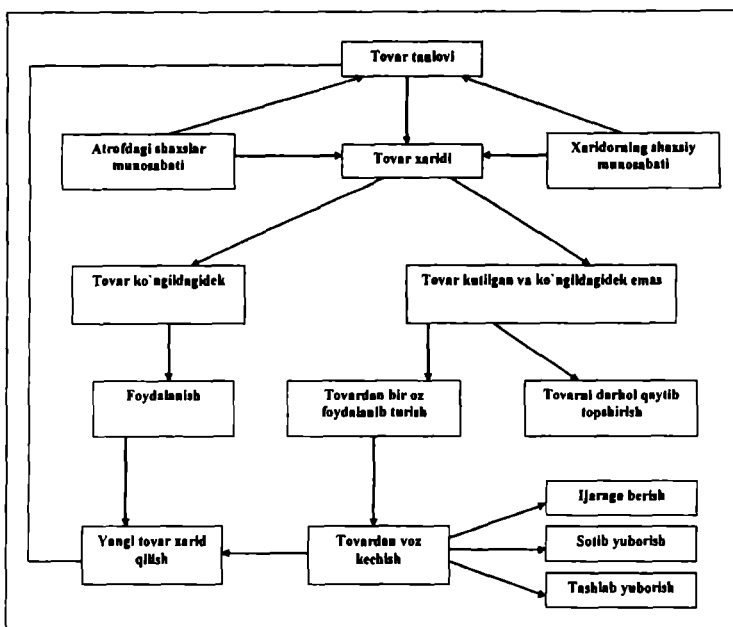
Tovar tanlovi

Atrofdagi shaxslar munosabati

Tovar xaridi

Xaridorning shaxsiy munosabati

Tovar ko`ngildagidek

Tovar kutilgan va ko`ngildagidek emas

Foydalanish

Tovardan bir oz foydalanib turish

Tovarni darhol qaytib topshirish

Ijaraga berish

Yangi tovar xarid qilish

Tovardan voz kechish

Sotib yuborish

Tashlab yuborish